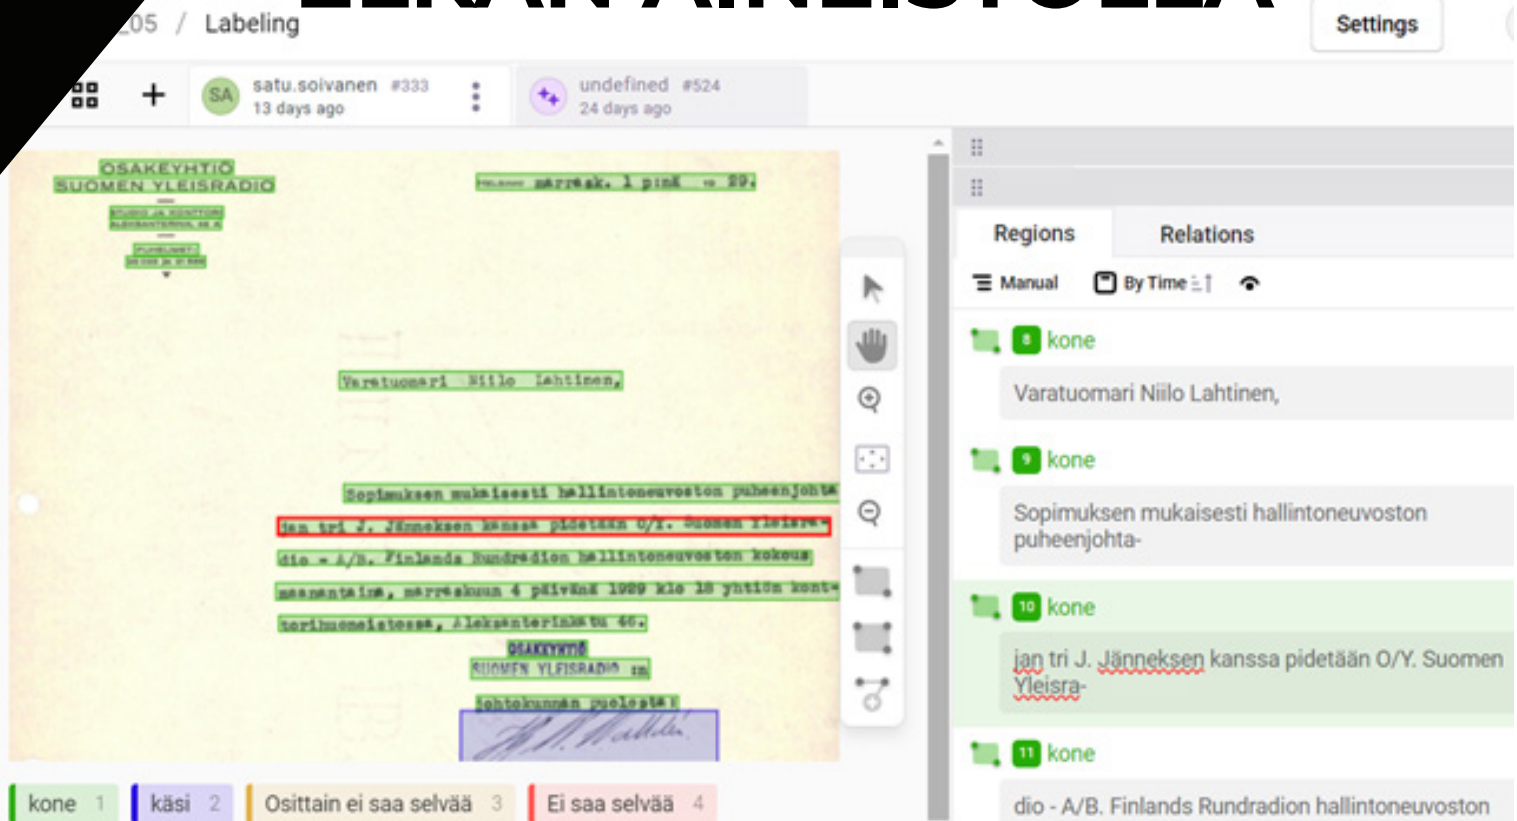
05 / Labeling

Settings

satu.soivanen #333
13 days ago

undefined #524
24 days ago

OSAKEYHTIÖ
SUOMEN YLEISRADIO

Helsinki marrask. 1 pnä 19 29.

Varatuomari Niilo Lahtinen,

Sopimuksen mukaisesti hallintoneuvoston puheenjohta-
jan tri J. Jänneksen kanssa pidetään O/Y. Suomen Yleisra-
dio - A/B. Finlands Rundradion hallintoneuvoston kokous
maanantaina, marraskuun 4 päivänä 1929 klo 18 yhtiön kont-
torihuoneistossa, Aleksanterinkatu 46.
OSAKEYHTIÖ
SUOMEN YLEISRADIO
Johtokunnan puolesta:

Regions
Relations
Manual
By Time

8 kone
Varatuomari Niilo Lahtinen,

9 kone
Sopimuksen mukaisesti hallintoneuvoston puheenjohta-

10 kone
jan tri J. Jänneksen kanssa pidetään O/Y. Suomen Yleisra-

11 kone
dio - A/B. Finlands Rundradion hallintoneuvoston

kone 1
käsi 2
Osittain ei saa selvää 3
Ei saa selvää 4